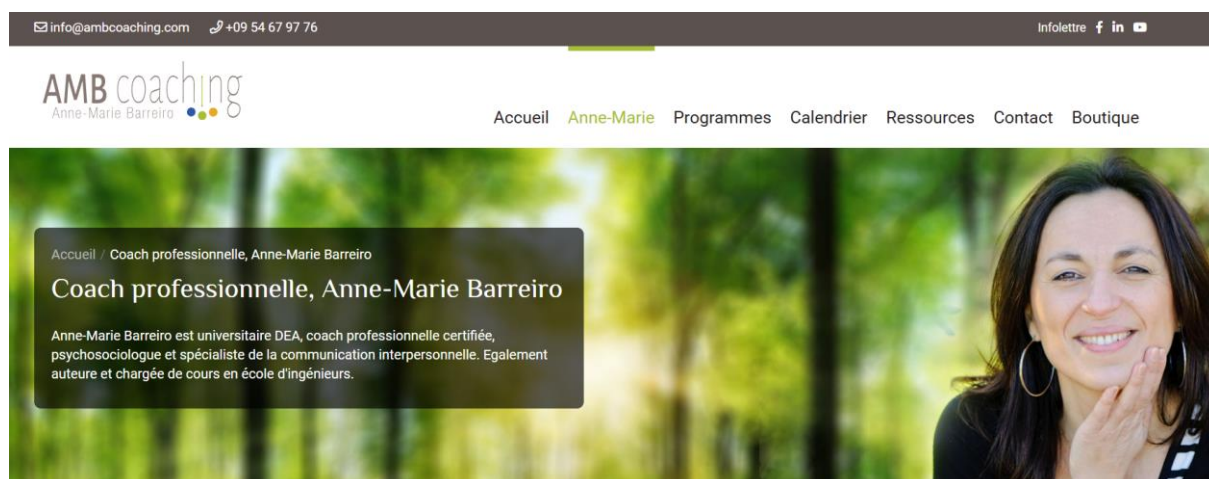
info@ambcoaching.com +09 54 67 97 76

Infolettre

AMB coaching
Anne-Marie Barreiro

Accueil Anne-Marie Programmes Calendrier Ressources Contact Boutique

Accueil / Coach professionnelle, Anne-Marie Barreiro

Coach professionnelle, Anne-Marie Barreiro

Anne-Marie Barreiro est universitaire DEA, coach professionnelle certifiée, psychosociologue et spécialiste de la communication interpersonnelle. Egalement auteure et chargée de cours en école d'ingénieurs.